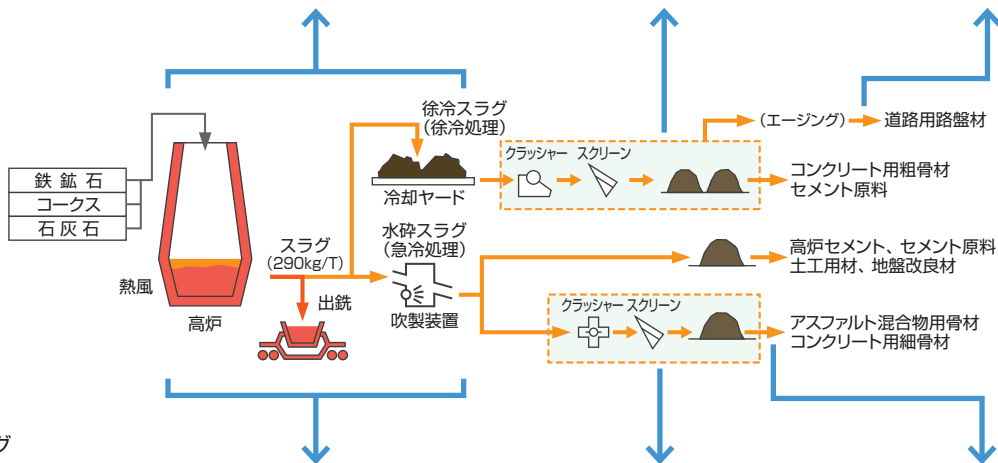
鉄鉱石
コークス
石灰石

熱風
高炉

スラグ
(290kg/T)
出銑

徐冷スラグ
(徐冷処理)
冷却ヤード

水砕スラグ
(急冷処理)
吹製装置

クラッシャー スクリーン
(エージング)
道路用路盤材
コンクリート用粗骨材
セメント原料

高炉セメント、セメント原料
土工用材、地盤改良材

クラッシャー スクリーン
アスファルト混合物用骨材
コンクリート用細骨材

ブ